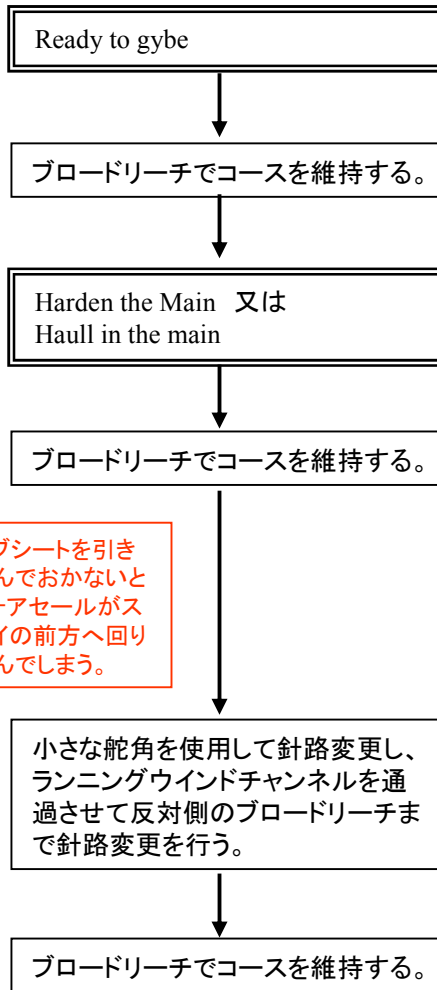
Ready to gybe

ブロードリーチでコースを維持する。

Harden the Main 又は
Haull in the main

ブロードリーチでコースを維持する。

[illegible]グシートを引き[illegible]んでおかないと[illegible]ーアセールがス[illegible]イの前方へ回り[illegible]んでしまう。

小さな舵角を使用して針路変更し、ランニングウインドチャンネルを通過させて反対側のブロードリーチまで針路変更を行う。

ブロードリーチでコースを維持する。